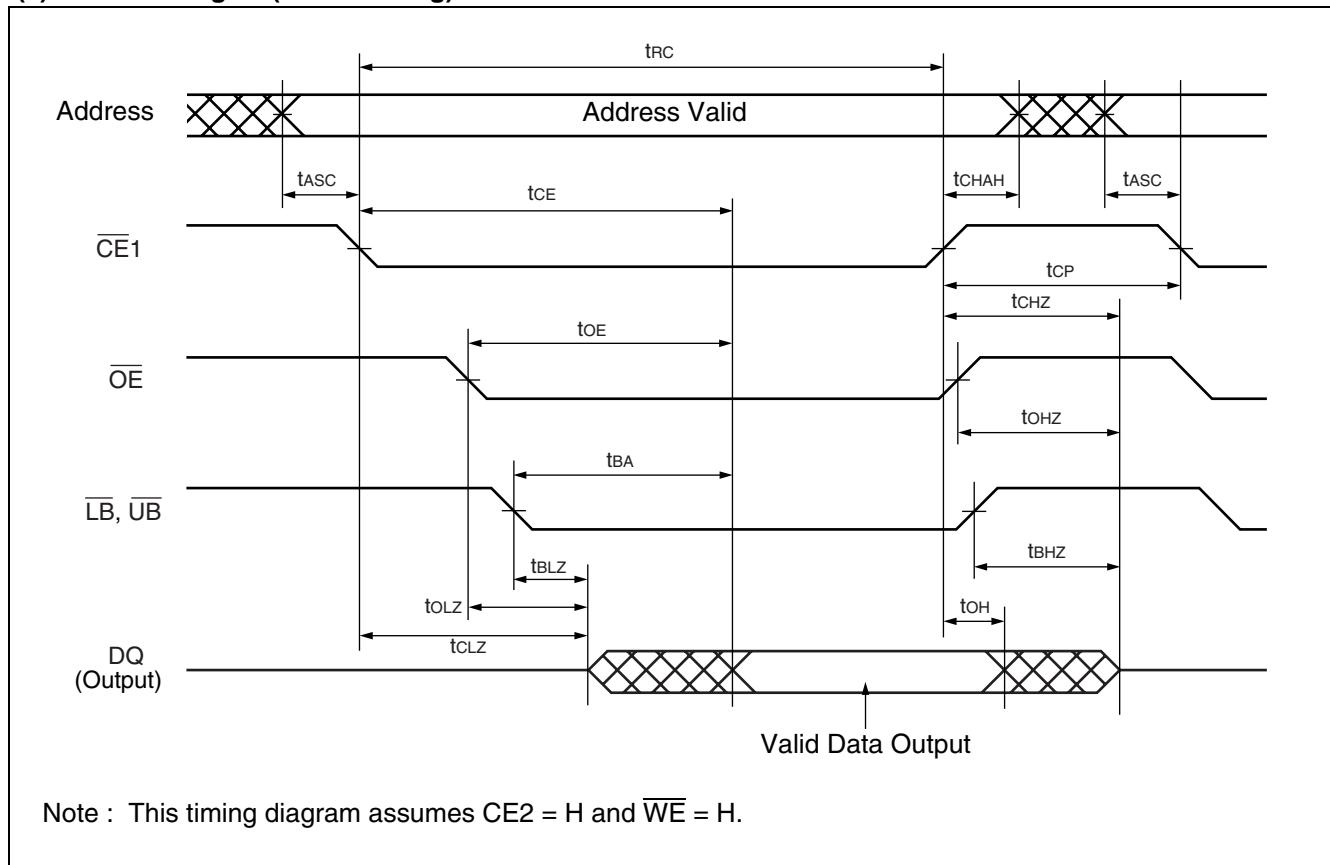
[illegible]

tRC

Address

Address Valid

tASC

tCE

tCHAH

tASC

$\overline{CE}1$

tCP

tCHZ

tOE

$\overline{OE}$

tOHZ

tBA

$\overline{LB}$, $\overline{UB}$

tBHZ

tBLZ

tOLZ

tOH

tCLZ

DQ (Output)

Valid Data Output

Note : This timing diagram assumes CE2 = H and $\overline{WE}$ = H.